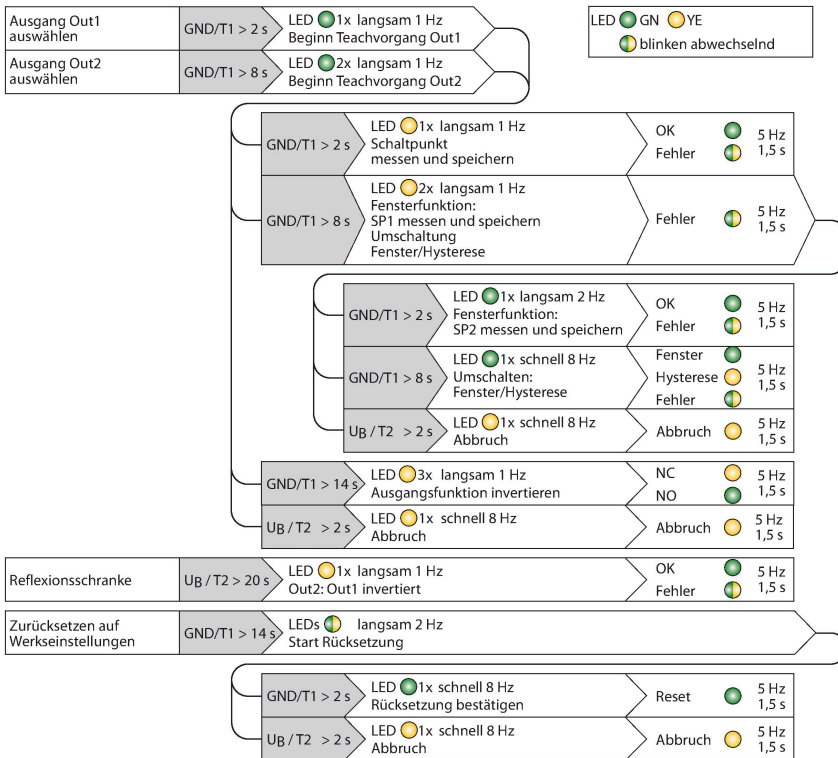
Ausgang Out1 auswählen
GND/T1 > 2 s
LED 1x langsam 1 Hz
Beginn Teachvorgang Out1

Ausgang Out2 auswählen
GND/T1 > 8 s
LED 2x langsam 1 Hz
Beginn Teachvorgang Out2

LED GN YE
blinken abwechselnd

GND/T1 > 2 s
LED 1x langsam 1 Hz
Schaltpunkt messen und speichern
OK 5 Hz
Fehler 1,5 s

GND/T1 > 8 s
LED 2x langsam 1 Hz
Fensterfunktion:
SP1 messen und speichern
Umschaltung
Fenster/Hysterese
Fehler 5 Hz 1,5 s

GND/T1 > 2 s
LED 1x langsam 2 Hz
Fensterfunktion:
SP2 messen und speichern
OK 5 Hz
Fehler 1,5 s

GND/T1 > 8 s
LED 1x schnell 8 Hz
Umschalten:
Fenster/Hysterese
Fenster
Hysterese 5 Hz 1,5 s
Fehler

$U_B$ / T2 > 2 s
LED 1x schnell 8 Hz
Abbruch
Abbruch 5 Hz 1,5 s

GND/T1 > 14 s
LED 3x langsam 1 Hz
Ausgangsfunktion invertieren
NC 5 Hz
NO 1,5 s

$U_B$ / T2 > 2 s
LED 1x schnell 8 Hz
Abbruch
Abbruch 5 Hz 1,5 s

Reflexionsschranke
$U_B$ / T2 > 20 s
LED 1x langsam 1 Hz
Out2: Out1 invertiert
OK 5 Hz
Fehler 1,5 s

Zurücksetzen auf Werkseinstellungen
GND/T1 > 14 s
LEDs langsam 2 Hz
Start Rücksetzung

GND/T1 > 2 s
LED 1x schnell 8 Hz
Rücksetzung bestätigen
Reset 5 Hz 1,5 s

$U_B$ / T2 > 2 s
LED 1x schnell 8 Hz
Abbruch
Abbruch 5 Hz 1,5 s